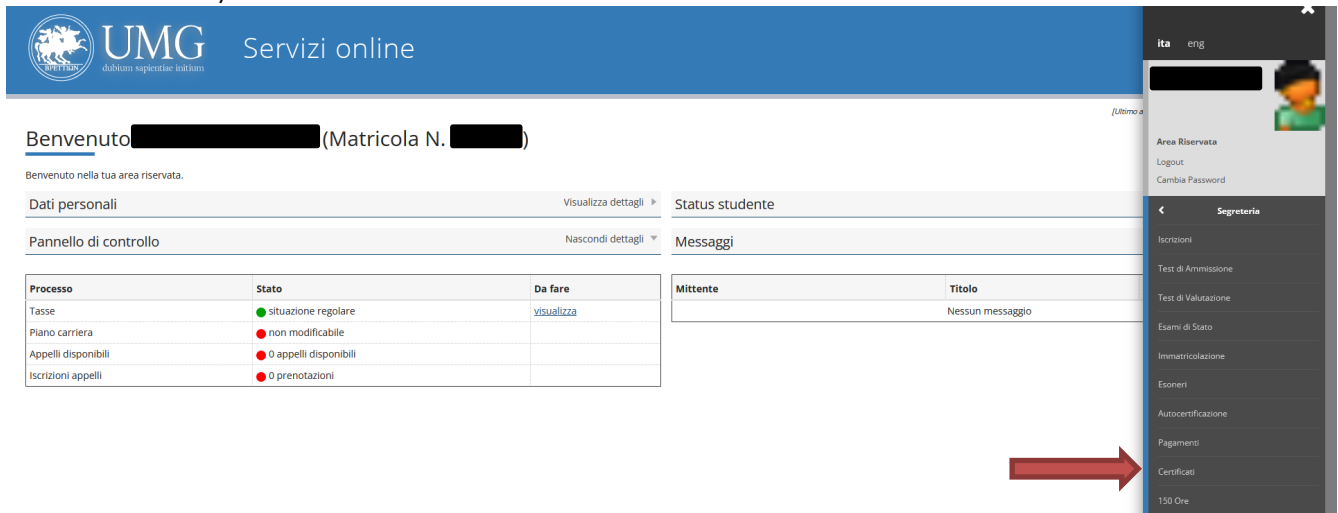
UMG
dubium sapientiae initium

Servizi online

[Ultimo a

Benvenuto (Matricola N. )

Benvenuto nella tua area riservata.

Dati personali Visualizza dettagli

Pannello di controllo Nascondi dettagli

| Processo | Stato | Da fare |
|---|---|---|
| Tasse | situazione regolare | visualizza |
| Piano carriera | non modificabile | |
| Appelli disponibili | 0 appelli disponibili | |
| Iscrizioni appelli | 0 prenotazioni | |

Status studente

Messaggi

| Mittente | Titolo |
|---|---|
| | Nessun messaggio |

ita eng

Area Riservata
Logout
Cambia Password

Segreteria
Iscrizioni
Test di Ammissione
Test di Valutazione
Esami di Stato
Immatricolazione
Esoneri
Autocertificazione
Pagamenti
Certificati
150 Ore